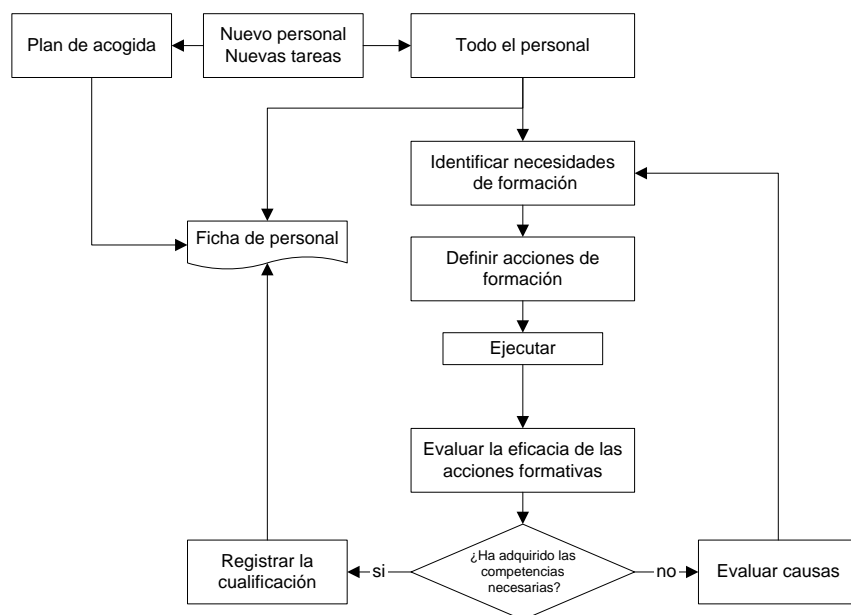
Plan de acogida

Nuevo personal
Nuevas tareas

Todo el personal

Identificar necesidades de formación

Ficha de personal

Definir acciones de formación

Ejecutar

Evaluar la eficacia de las acciones formativas

Registrar la cualificación

si

¿Ha adquirido las competencias necesarias?

no

Evaluar causas